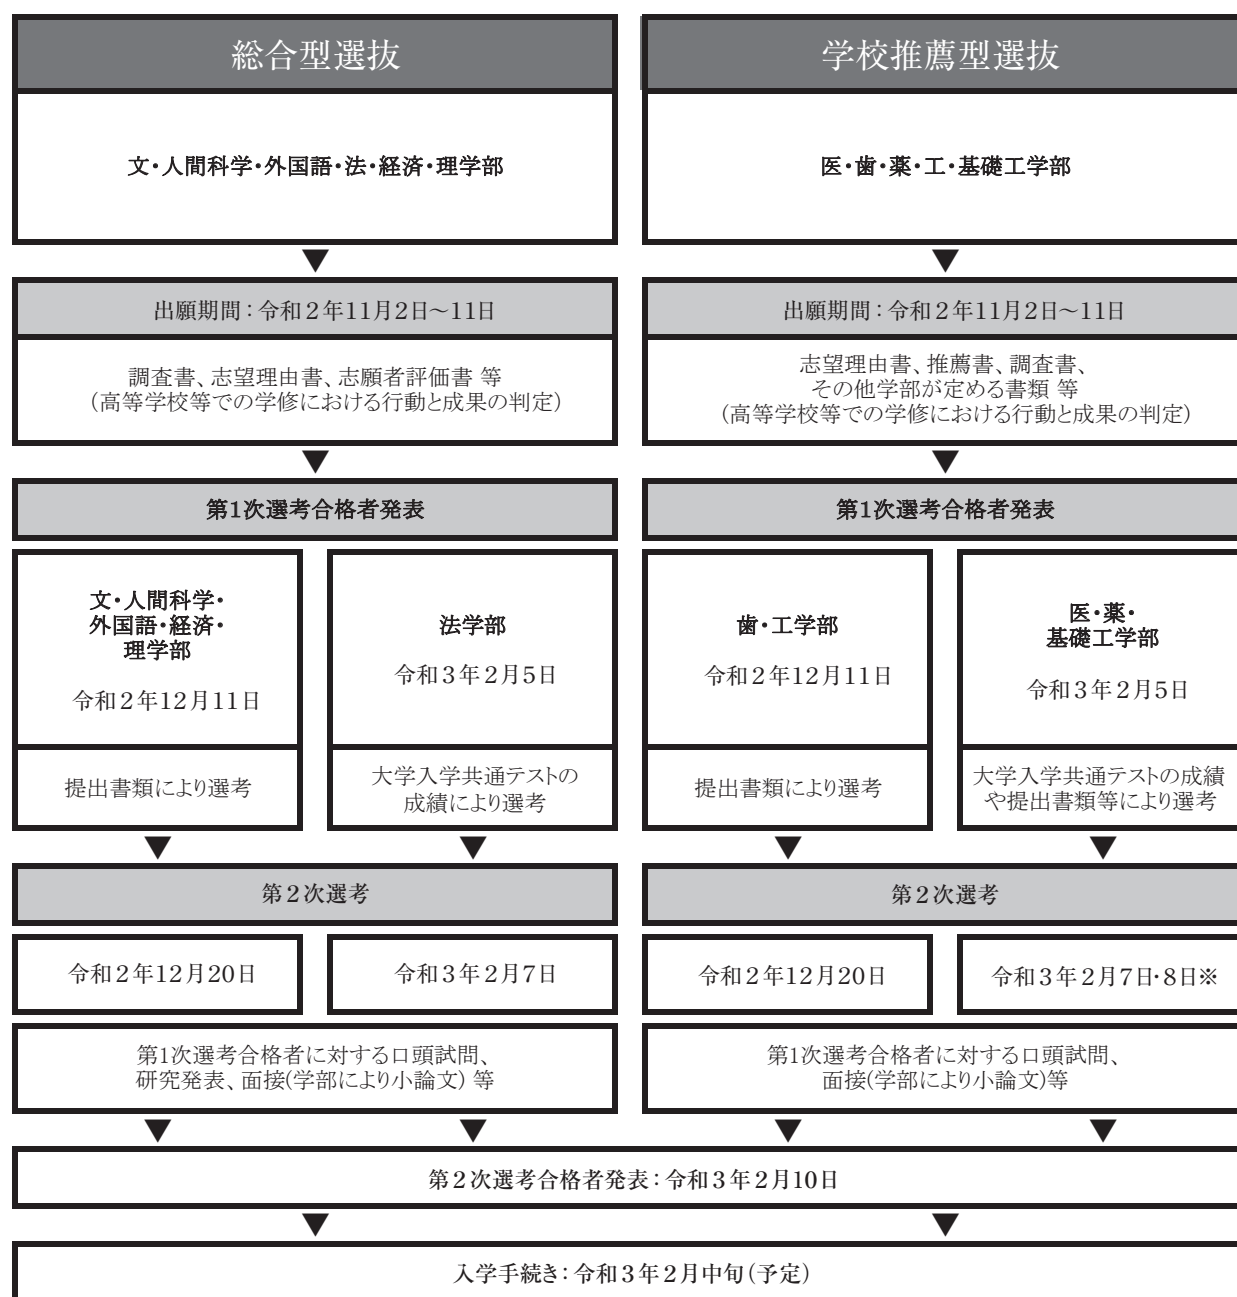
総合型選抜

文・人間科学・外国語・法・経済・理学部

出願期間：令和２年11月2日～11日

調査書、志望理由書、志願者評価書 等
（高等学校等での学修における行動と成果の判定）

第1次選考合格者発表

文・人間科学・外国語・経済・理学部

令和２年12月11日

提出書類により選考

法学部

令和３年２月5日

大学入学共通テストの成績により選考

第２次選考

令和２年12月20日

令和３年２月7日

第1次選考合格者に対する口頭試問、研究発表、面接(学部により小論文) 等

学校推薦型選抜

医・歯・薬・工・基礎工学部

出願期間：令和２年11月2日～11日

志望理由書、推薦書、調査書、その他学部が定める書類 等
（高等学校等での学修における行動と成果の判定）

第1次選考合格者発表

歯・工学部

令和２年12月11日

提出書類により選考

医・薬・基礎工学部

令和３年２月5日

大学入学共通テストの成績や提出書類等により選考

第２次選考

令和２年12月20日

令和３年２月7日・8日※

第1次選考合格者に対する口頭試問、面接(学部により小論文)等

第２次選考合格者発表：令和３年２月10日

入学手続き：令和３年２月中旬（予定）